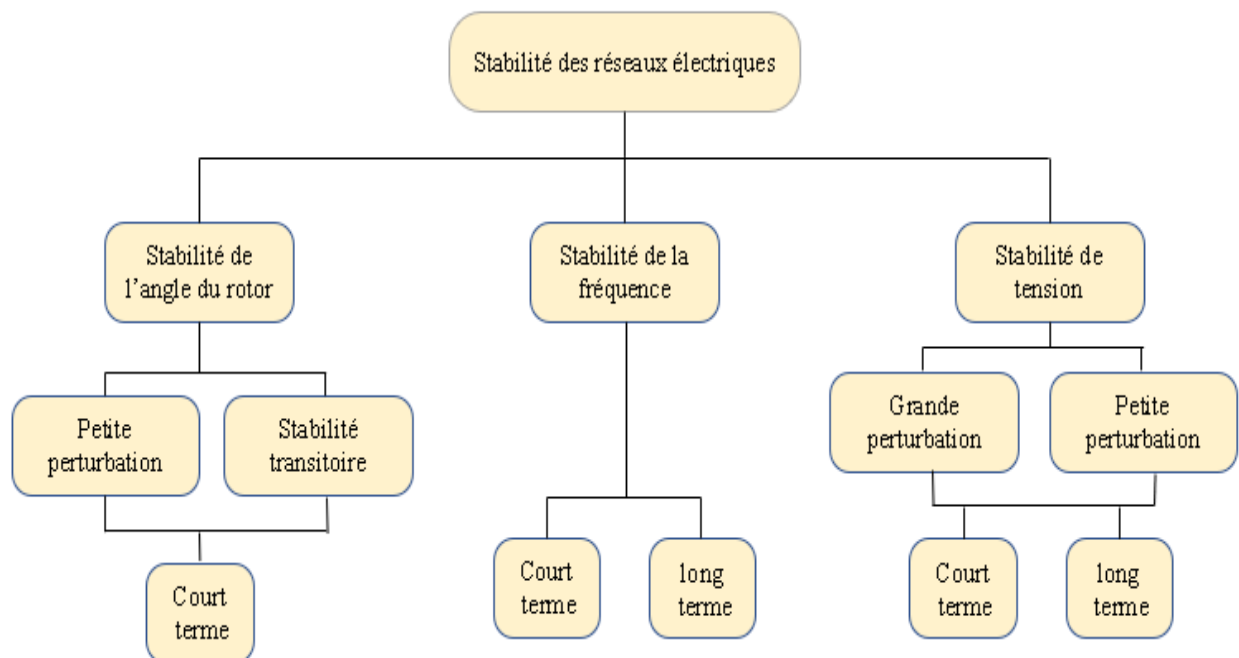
Stabilité des réseaux électriques

Stabilité de l’angle du rotor

Petite perturbation

Stabilité transitoire

Court terme

Stabilité de la fréquence

Court terme

long terme

Stabilité de tension

Grande perturbation

Petite perturbation

Court terme

long terme